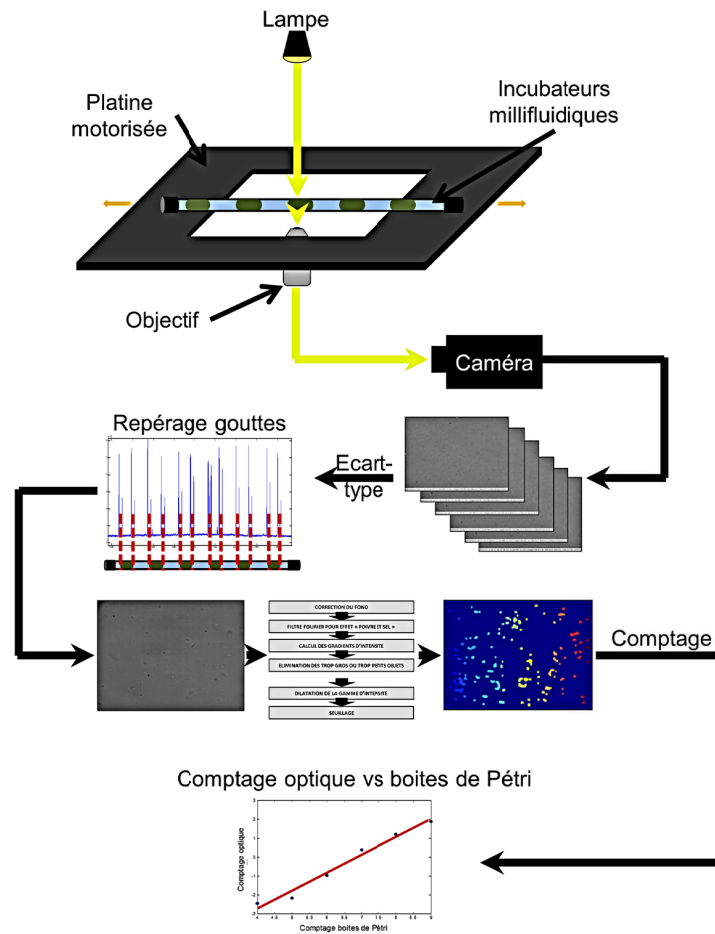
Lampe

Platine motorisée

Incubateurs millifluidiques

Objectif

Caméra

Repérage gouttes

Ecart-type

CORRECTION DU FOND

FILTRE FOURIER POUR EFFET « POIVRE ET SEL »

CALCUL DES GRADIENTS D'INTENSITE

ELIMINATION DES TROP GROS OU TROP PETITS OBJETS

DILATATION DE LA GAMME D'INTENSITE

SEUILLAGE

Comptage

Comptage optique vs boites de Pétri

Comptage optique

Comptage boites de Pétri